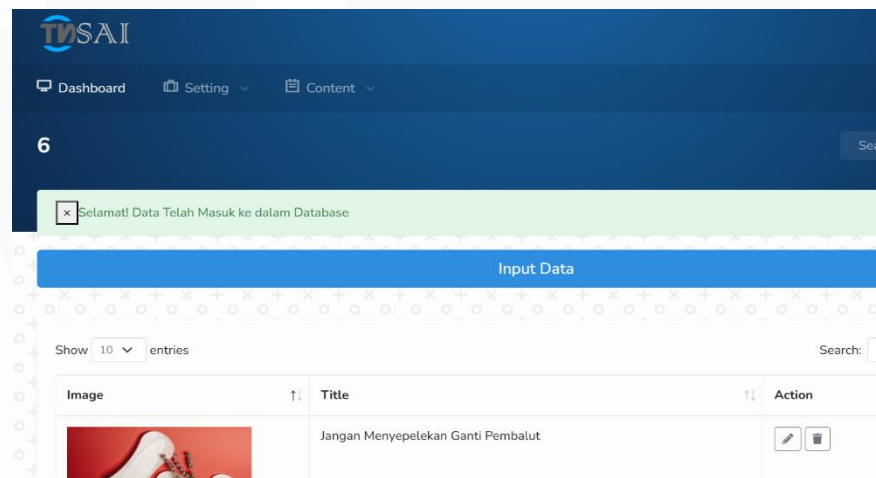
TNSAI

Dashboard Setting Content

6

Sea

× Selamat! Data Telah Masuk ke dalam Database

Input Data

Show 10 entries

Search:

| Image | Title | Action |
|---|---|---|
| | Jangan Menyepelekan Ganti Pembalut | |